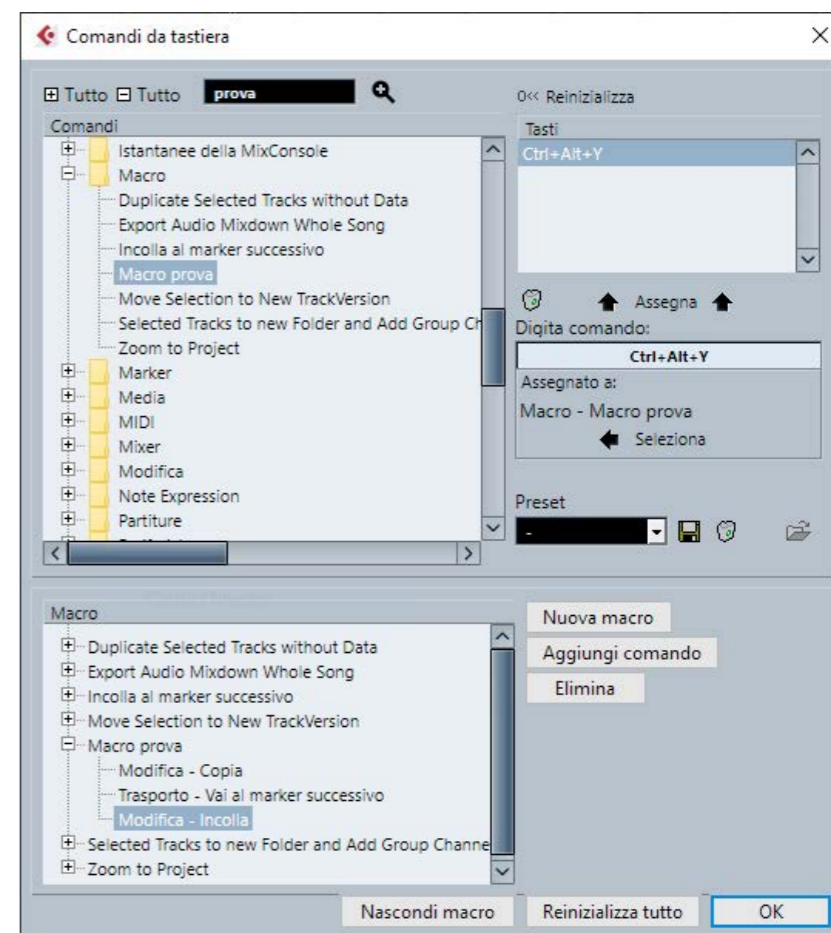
Comandi da tastiera

⊞ Tutto ⊟ Tutto prova

0<< Reinizializza

Comandi

Istantanee della MixConsole
Macro
Duplicate Selected Tracks without Data
Export Audio Mixdown Whole Song
Incolla al marker successivo
Macro prova
Move Selection to New TrackVersion
Selected Tracks to new Folder and Add Group Ch
Zoom to Project
Marker
Media
MIDI
Mixer
Modifica
Note Expression
Partiture

Tasti
Ctrl+Alt+Y

Assegna

Digita comando:
Ctrl+Alt+Y
Assegnato a:
Macro - Macro prova
Seleziona

Preset
-

Macro
Duplicate Selected Tracks without Data
Export Audio Mixdown Whole Song
Incolla al marker successivo
Move Selection to New TrackVersion
Macro prova
Modifica - Copia
Trasporto - Vai al marker successivo
Modifica - Incolla
Selected Tracks to new Folder and Add Group Channe
Zoom to Project

Nuova macro
Aggiungi comando
Elimina

Nascondi macro
Reinizializza tutto
OK